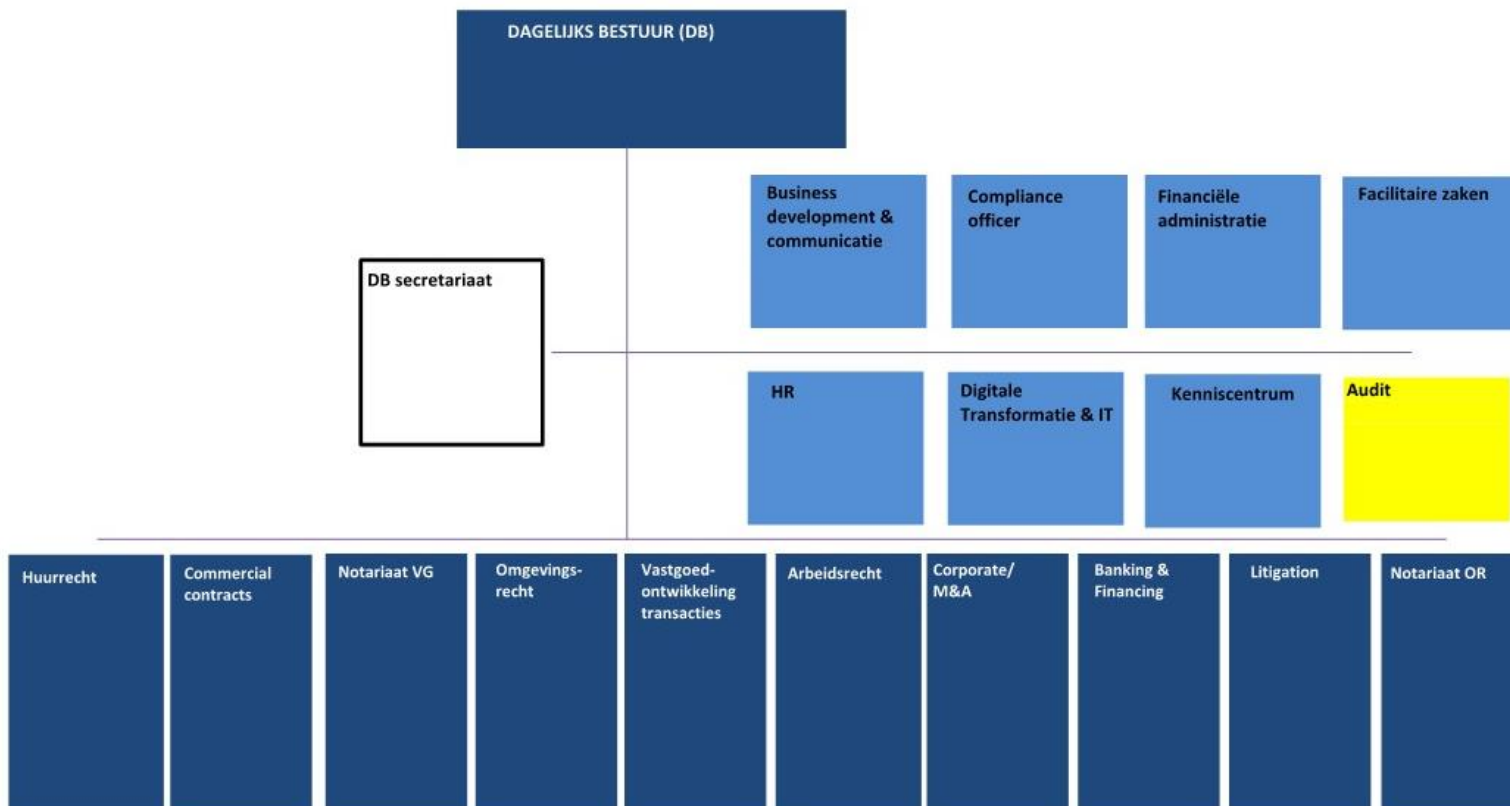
DAGELIJKS BESTUUR (DB)

Business development & communicatie

Compliance officer

Financiële administratie

Facilitaire zaken

DB secretariaat

HR

Digitale Transformatie & IT

Kenniscentrum

Audit

Huurrecht

Commercial contracts

Notariaat VG

Omgevingsrecht

Vastgoedontwikkeling transacties

Arbeidsrecht

Corporate/ M&A

Banking & Financing

Litigation

Notariaat OR